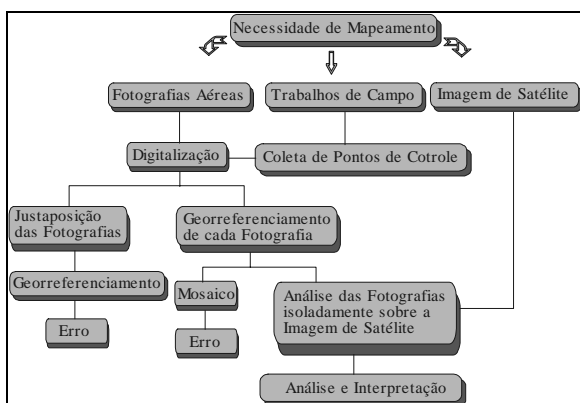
Necessidade de Mapeamento

Fotografias Aéreas

Trabalhos de Campo

Imagem de Satélite

Digitalização

Coleta de Pontos de Cotrole

Justaposição das Fotografias

Georreferenciamento de cada Fotografia

Georreferenciamento

Erro

Mosaico

Erro

Análise das Fotografias isoladamente sobre a Imagem de Satélite

Análise e Interpretação